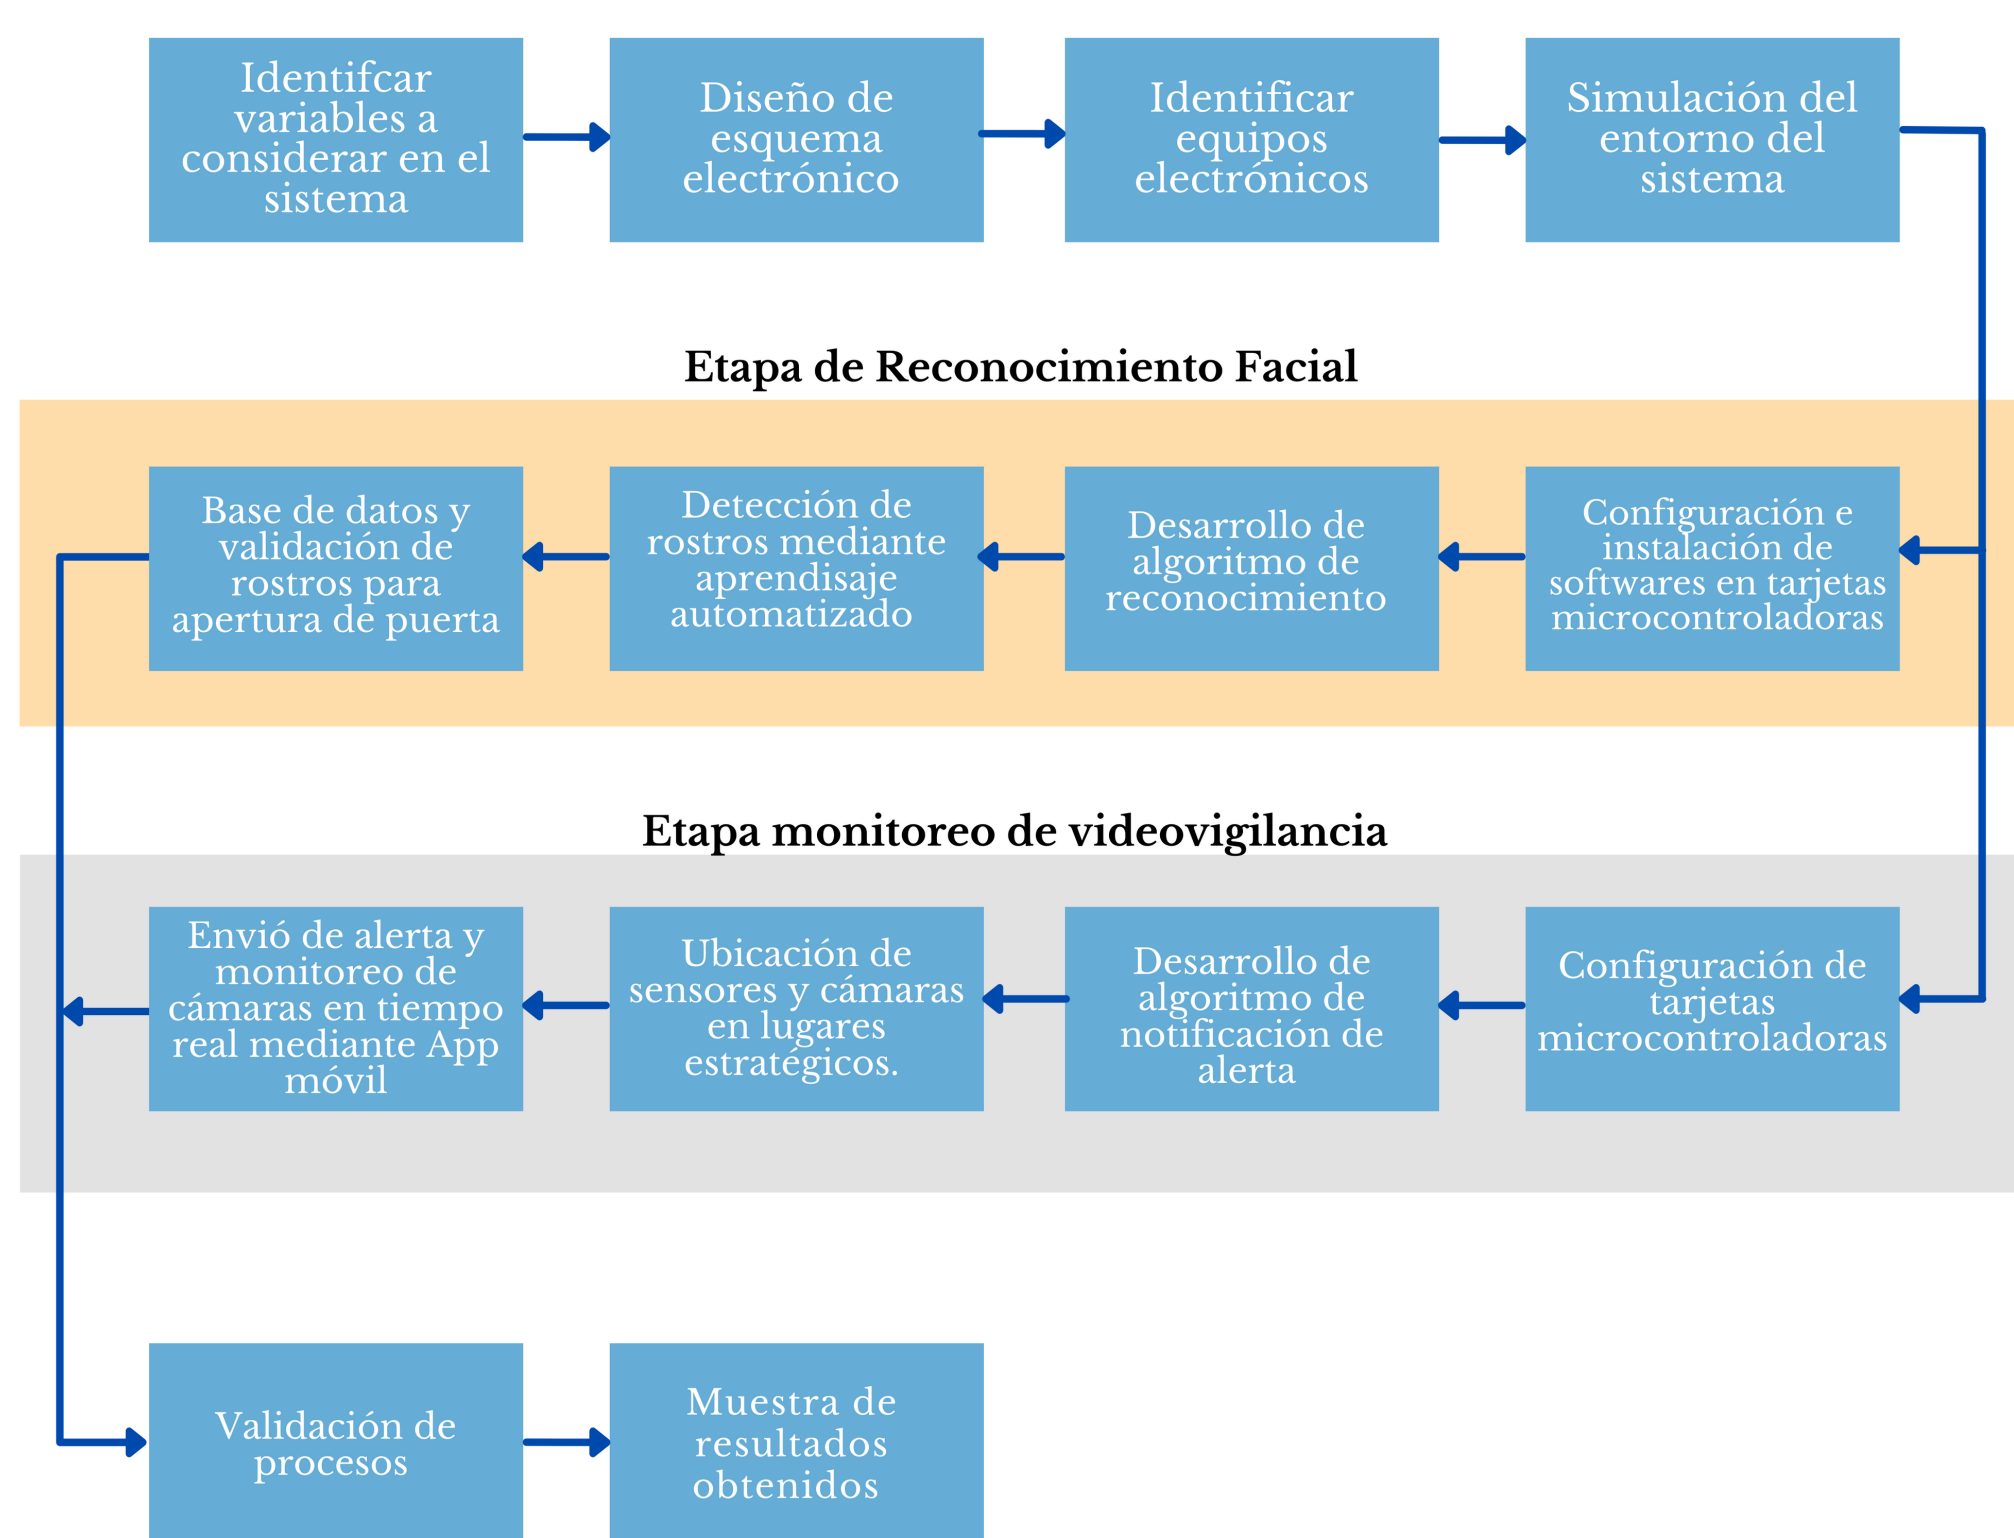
Identifcar variables a considerar en el sistema

Diseño de esquema electrónico

Identificar equipos electrónicos

Simulación del entorno del sistema

Etapa de Reconocimiento Facial

Configuración e instalación de softwares en tarjetas microcontroladoras

Desarrollo de algoritmo de reconocimiento

Detección de rostros mediante aprendisaje automatizado

Base de datos y validación de rostros para apertura de puerta

Etapa monitoreo de videovigilancia

Configuración de tarjetas microcontroladoras

Desarrollo de algoritmo de notificación de alerta

Ubicación de sensores y cámaras en lugares estratégicos.

Envió de alerta y monitoreo de cámaras en tiempo real mediante App móvil

Validación de procesos

Muestra de resultados obtenidos